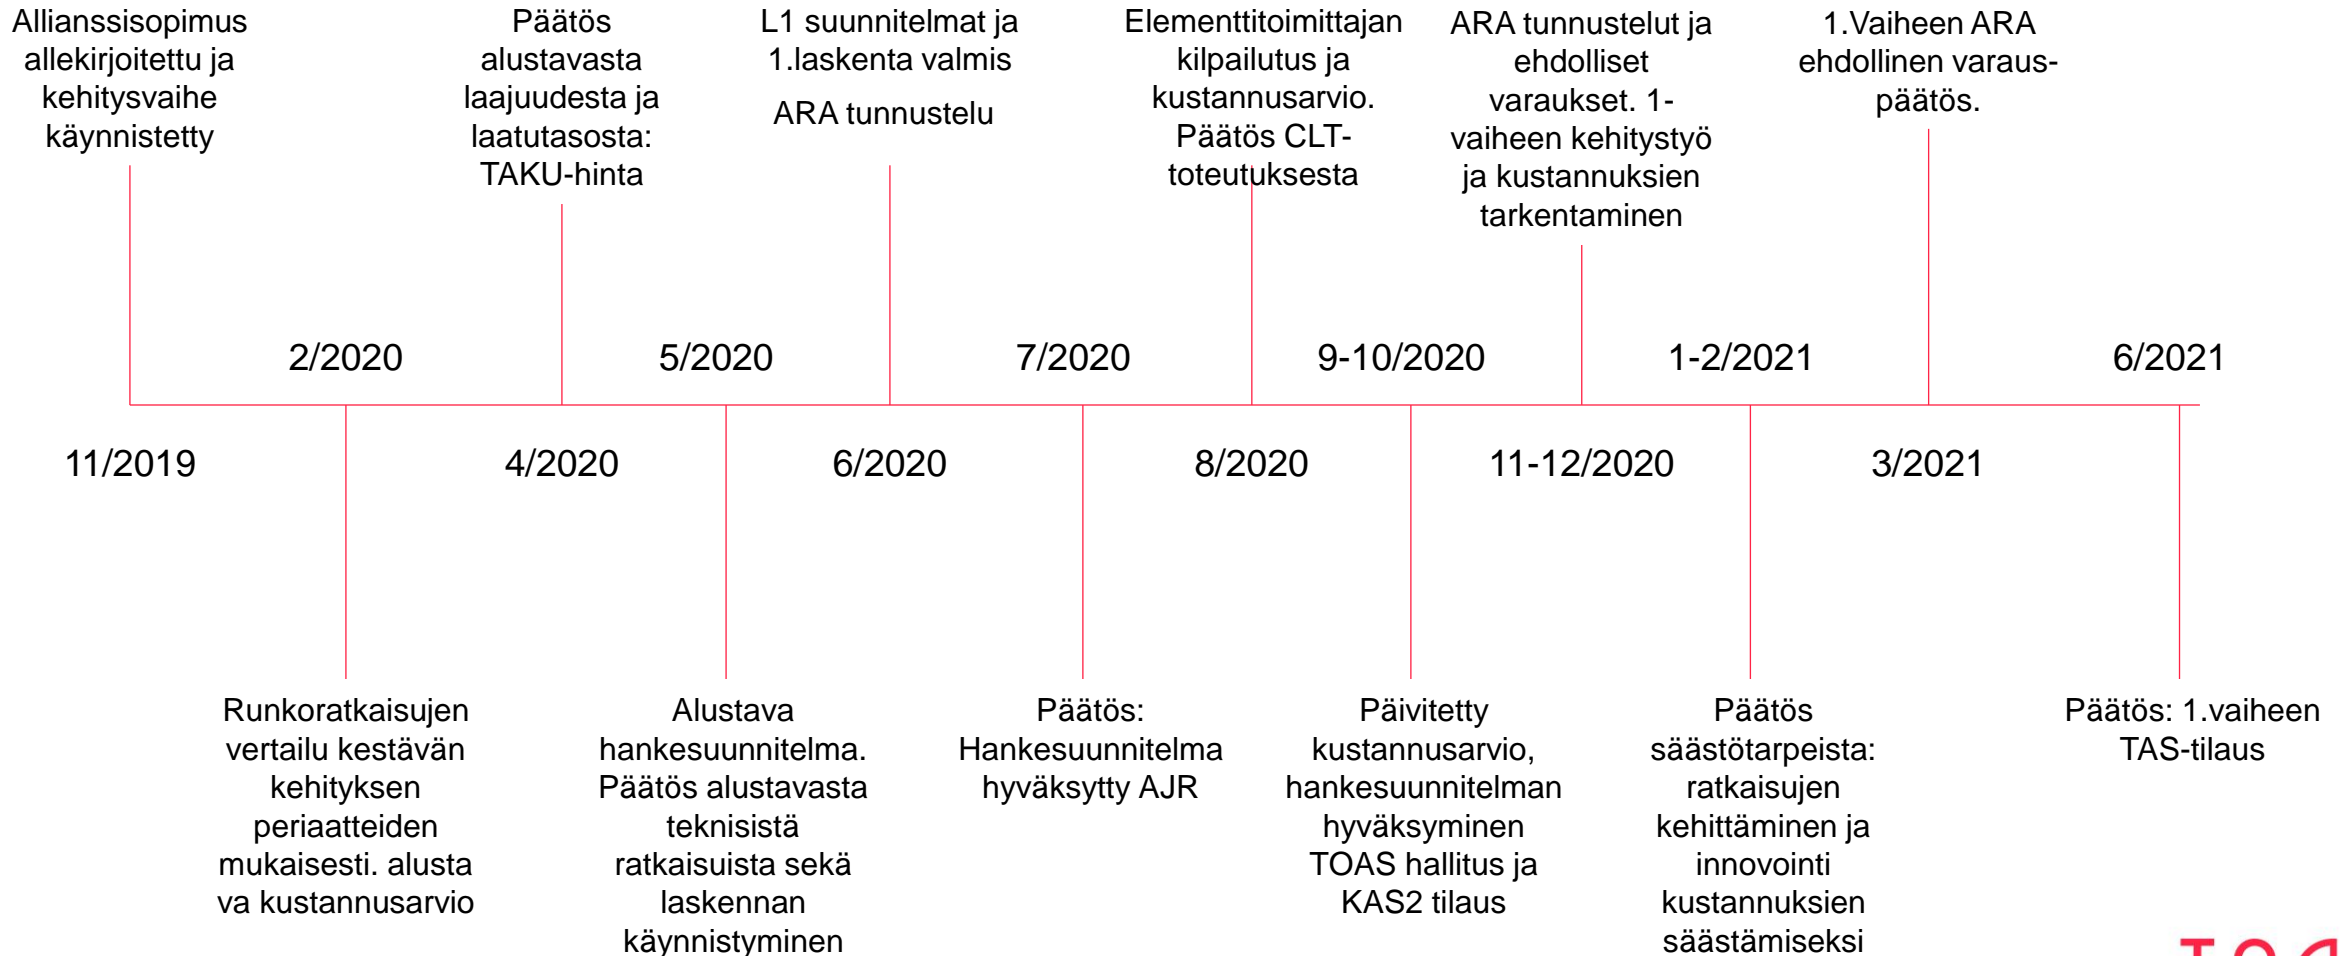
Allianssisopimus allekirjoitettu ja kehitysvaihe käynnistetty

Päätös alustavasta laajuudesta ja laatutasosta: TAKU-hinta

L1 suunnitelmat ja 1.laskenta valmis

ARA tunnustelu

Elementtitoimittajan kilpailutus ja kustannusarvio. Päätös CLT-toteutuksesta

ARA tunnustelut ja ehdolliset varaukset. 1-vaiheen kehitystyö ja kustannuksien tarkentaminen

1.Vaiheen ARA ehdollinen varaus-päätös.

2/2020

5/2020

7/2020

9-10/2020

1-2/2021

6/2021

11/2019

4/2020

6/2020

8/2020

11-12/2020

3/2021

Runkoratkaisujen vertailu kestävän kehityksen periaatteiden mukaisesti. alusta va kustannusarvio

Alustava hankesuunnitelma. Päätös alustavasta teknisistä ratkaisuista sekä laskennan käynnistyminen

Päätös: Hankesuunnitelma hyväksytty AJR

Päivitetty kustannusarvio, hankesuunnitelman hyväksyminen TOAS hallitus ja KAS2 tilaus

Päätös säästötarpeista: ratkaisujen kehittäminen ja innovointi kustannuksien säästämiseksi

Päätös: 1.vaiheen TAS-tilaus

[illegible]